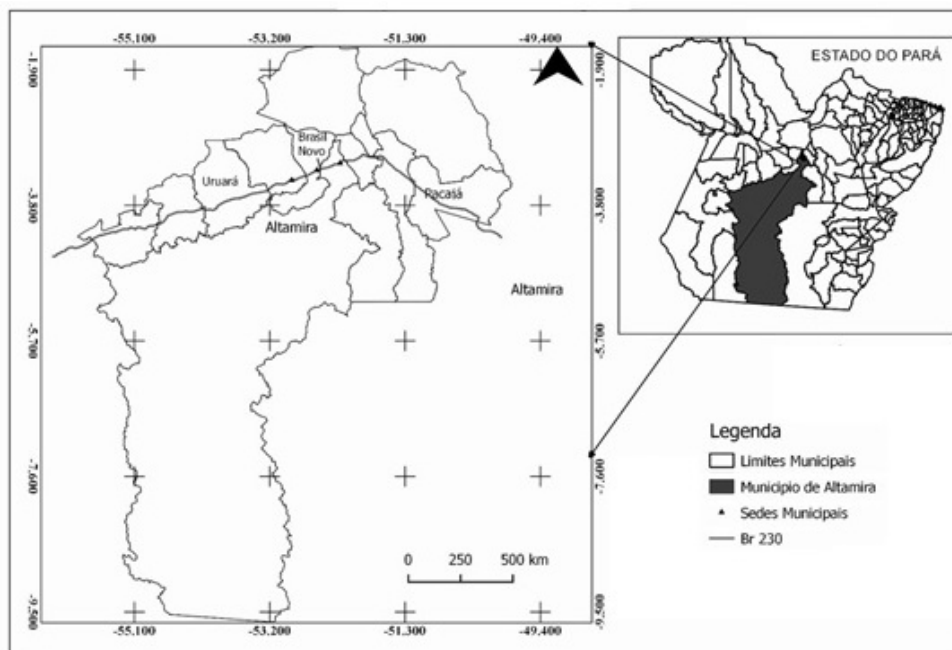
-55.100 -53.200 -51.300 -49.400

-1.900
-3.800
-5.700
-7.600
-9.500

Brasil Novo
Uruará
Pacajá
Altamira
Altamira

0 250 500 km

-55.100 -53.200 -51.300 -49.400

-1.900
-3.800
-5.700
-7.600
-9.500

ESTADO DO PARÁ

Legenda
Limites Municipais
Municipio de Altamira
Sedes Municipais
Br 230